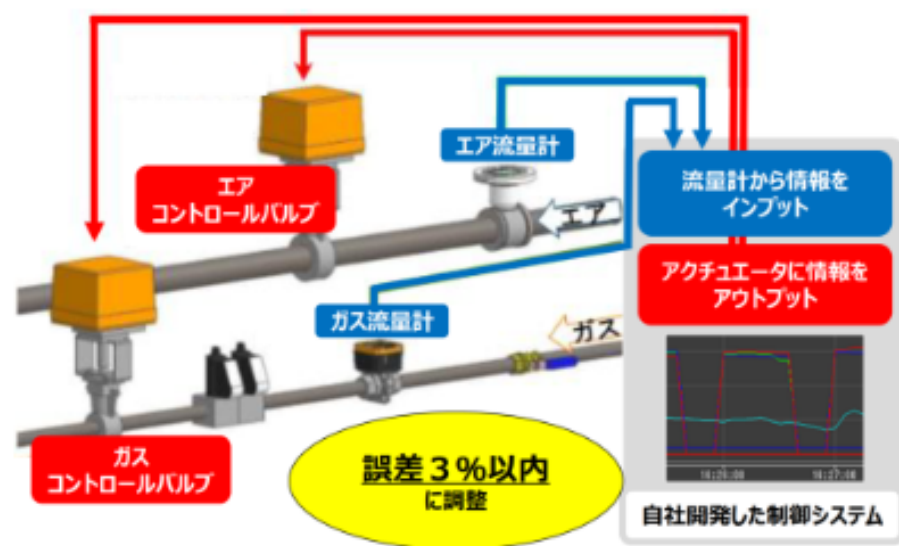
エア
コントロールバルブ

エア流量計

エア

流量計から情報を
インプット

アクチュエータに情報を
アウトプット

ガス流量計

ガス

ガス
コントロールバルブ

誤差３%以内
に調整

18:26:00

18:27:00

自社開発した制御システム